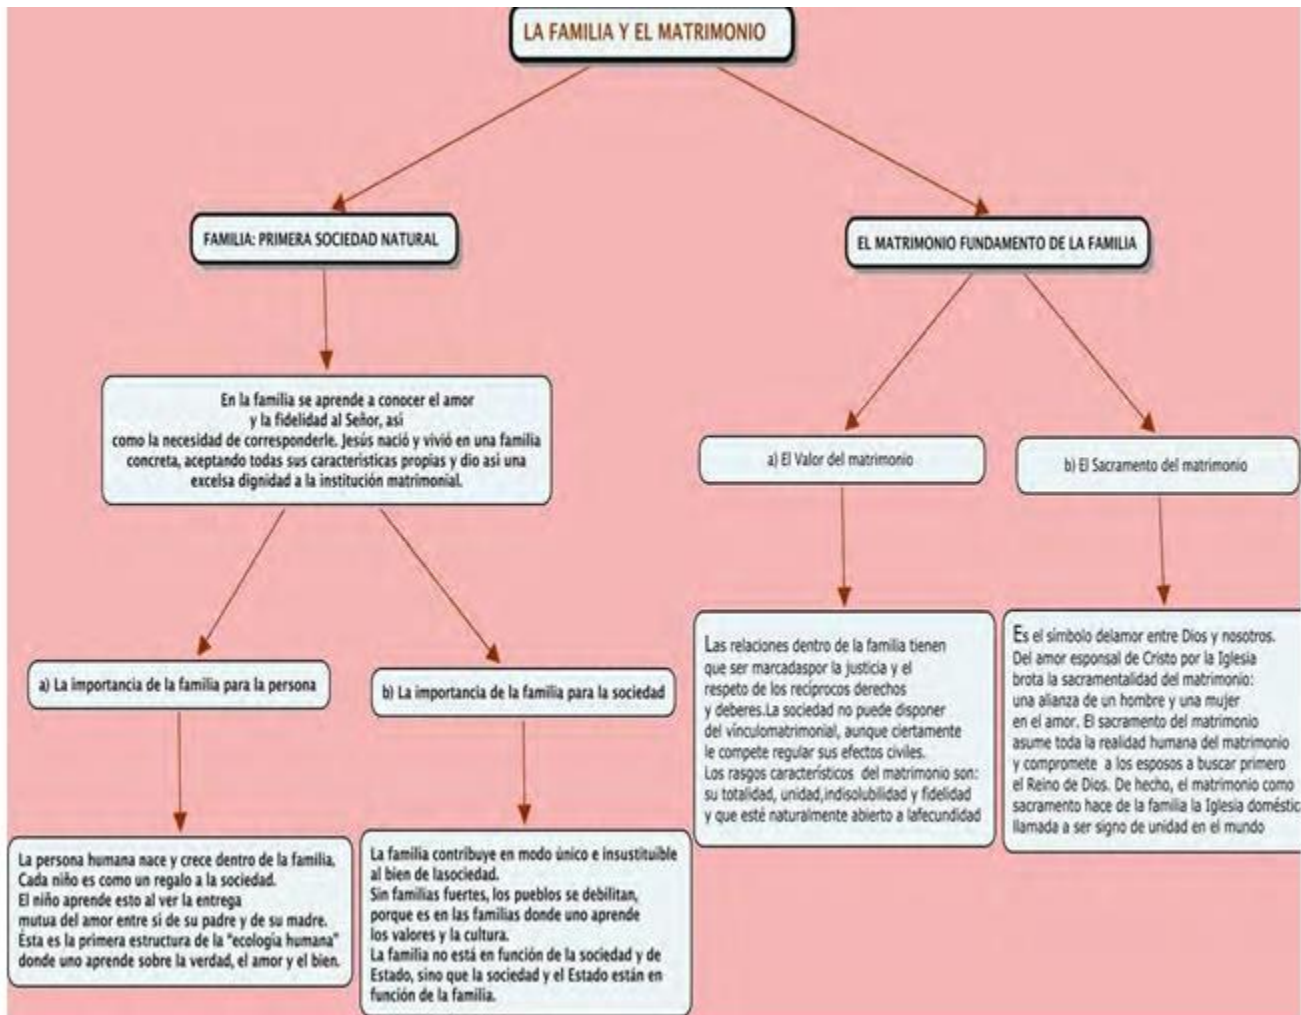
LA FAMILIA Y EL MATRIMONIO

FAMILIA: PRIMERA SOCIEDAD NATURAL

En la familia se aprende a conocer el amor y la fidelidad al Señor, asi como la necesidad de corresponderle. Jesús nació y vivió en una familia concreta, aceptando todas sus caracteristicas propias y dio asi una excelsa dignidad a la institución matrimonial.

a) La importancia de la familia para la persona

La persona humana nace y crece dentro de la familia. Cada niño es como un regalo a la sociedad. El niño aprende esto al ver la entrega mutua del amor entre si de su padre y de su madre. Ésta es la primera estructura de la "ecologia humana" donde uno aprende sobre la verdad, el amor y el bien.

b) La importancia de la familia para la sociedad

La familia contribuye en modo único e insustituible al bien de lasociedad. Sin familias fuertes, los pueblos se debilitan, porque es en las familias donde uno aprende los valores y la cultura. La familia no está en función de la sociedad y de Estado, sino que la sociedad y el Estado están en función de la familia.

EL MATRIMONIO FUNDAMENTO DE LA FAMILIA

a) El Valor del matrimonio

Las relaciones dentro de la familia tienen que ser marcadaspor la justicia y el respeto de los reciprocos derechos y deberes.La sociedad no puede disponer del vínculomatrimonial, aunque ciertamente le compete regular sus efectos civiles. Los rasgos característicos del matrimonio son: su totalidad, unidad,indisolubilidad y fidelidad y que esté naturalmente abierto a lafecundidad

b) El Sacramento del matrimonio

Es el simbolo delamor entre Dios y nosotros. Del amor esponsal de Cristo por la Iglesia brota la sacramentalidad del matrimonio: una alianza de un hombre y una mujer en el amor. El sacramento del matrimonio asume toda la realidad humana del matrimonio y compromete a los esposos a buscar primero el Reino de Dios. De hecho, el matrimonio como sacramento hace de la familia la Iglesia doméstic llamada a ser signo de unidad en el mundo